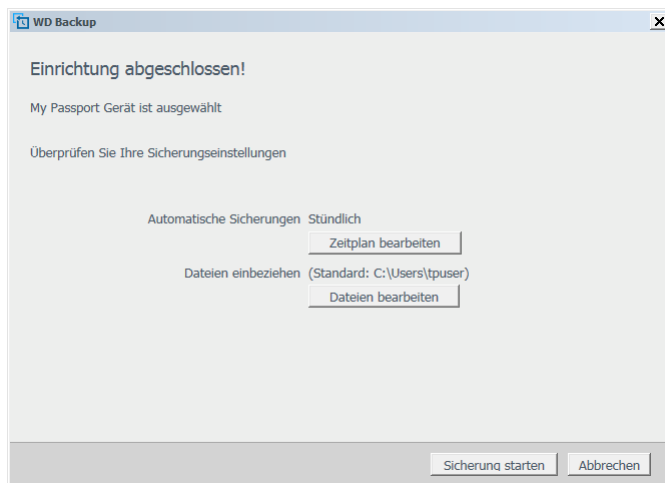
WD Backup

Einrichtung abgeschlossen!

My Passport Gerät ist ausgewählt

Überprüfen Sie Ihre Sicherungseinstellungen

Automatische Sicherungen Stündlich

Zeitplan bearbeiten

Dateien einbeziehen (Standard: C:\Users\tpuser)

Dateien bearbeiten

Sicherung starten

Abbrechen